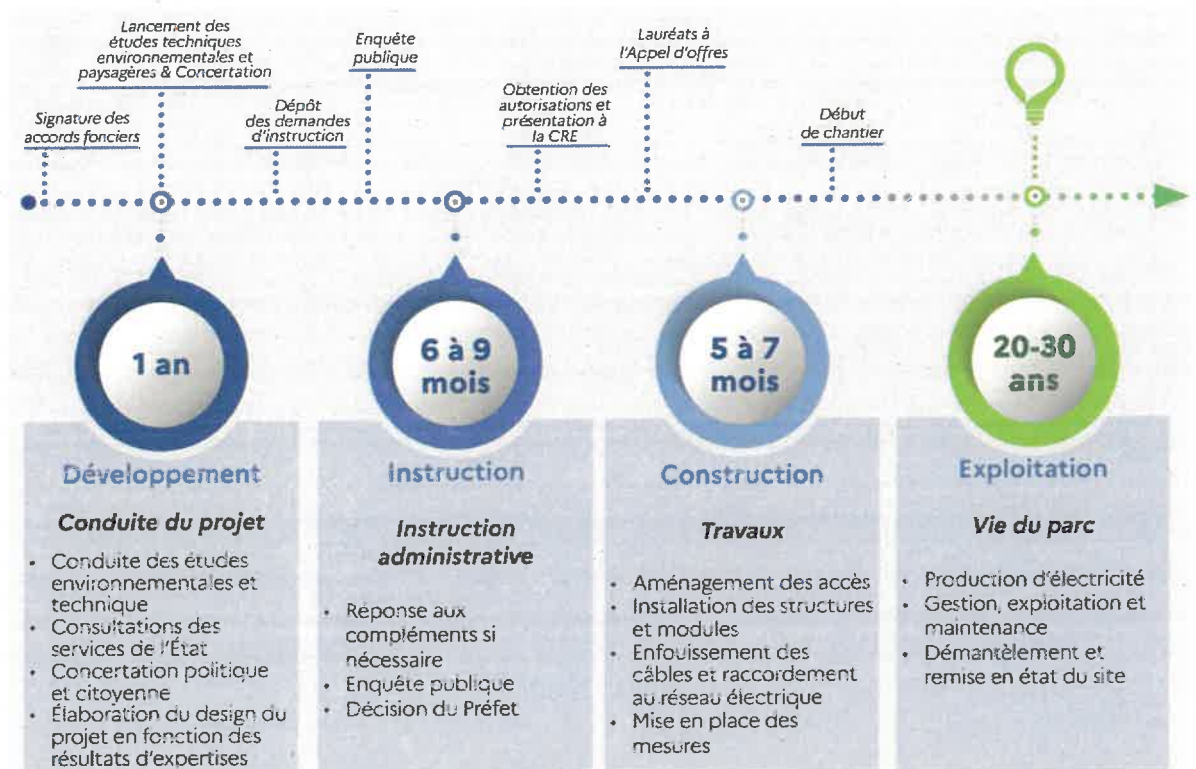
Lancement des études techniques environnementales et paysagères & Concertation

Enquête publique

Lauréats à l'Appel d'offres

Signature des accords fonciers

Dépôt des demandes d'instruction

Obtention des autorisations et présentation à la CRE

Début de chantier

1 an

6 à 9 mois

5 à 7 mois

20-30 ans

Développement

Conduite du projet

- Conduite des études environnementales et technique
- Consultations des services de l'État
- Concertation politique et citoyenne
- Élaboration du design du projet en fonction des résultats d'expertises

Instruction

Instruction administrative

- Réponse aux compléments si nécessaire
- Enquête publique
- Décision du Préfet

Construction

Travaux

- Aménagement des accès
- Installation des structures et modules
- Enfouissement des câbles et raccordement au réseau électrique
- Mise en place des mesures

Exploitation

Vie du parc

- Production d'électricité
- Gestion, exploitation et maintenance
- Démantèlement et remise en état du site